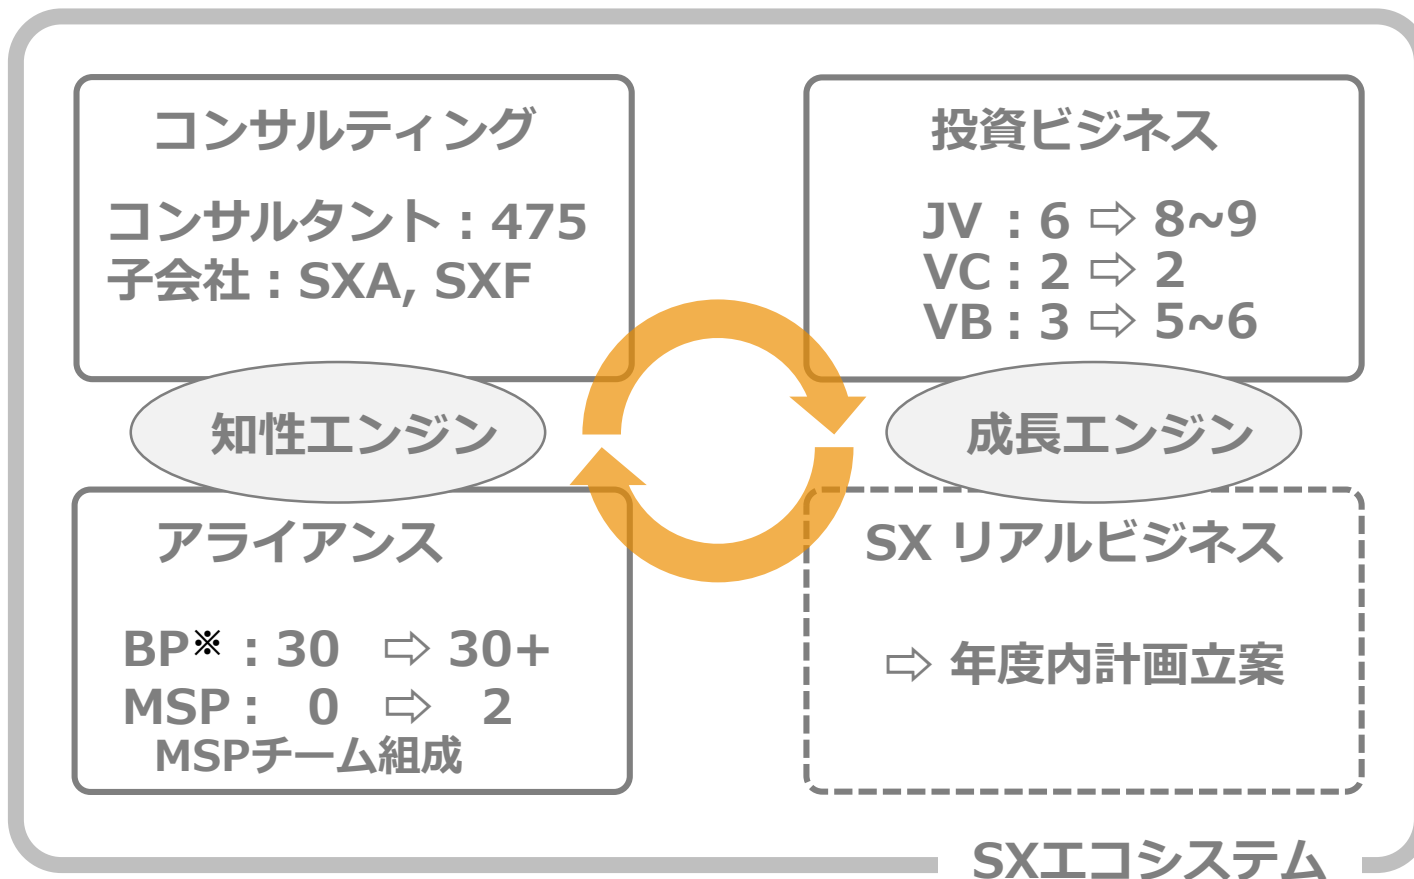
コンサルティング

コンサルタント：475
子会社：SXA, SXF

投資ビジネス

JV ：6 ⇨ 8~9
VC：2 ⇨ 2
VB：3 ⇨ 5~6

知性エンジン

成長エンジン

アライアンス

BP※：30 ⇨ 30+
MSP： 0 ⇨ 2
MSPチーム組成

SX リアルビジネス

⇨ 年度内計画立案

SXエコシステム